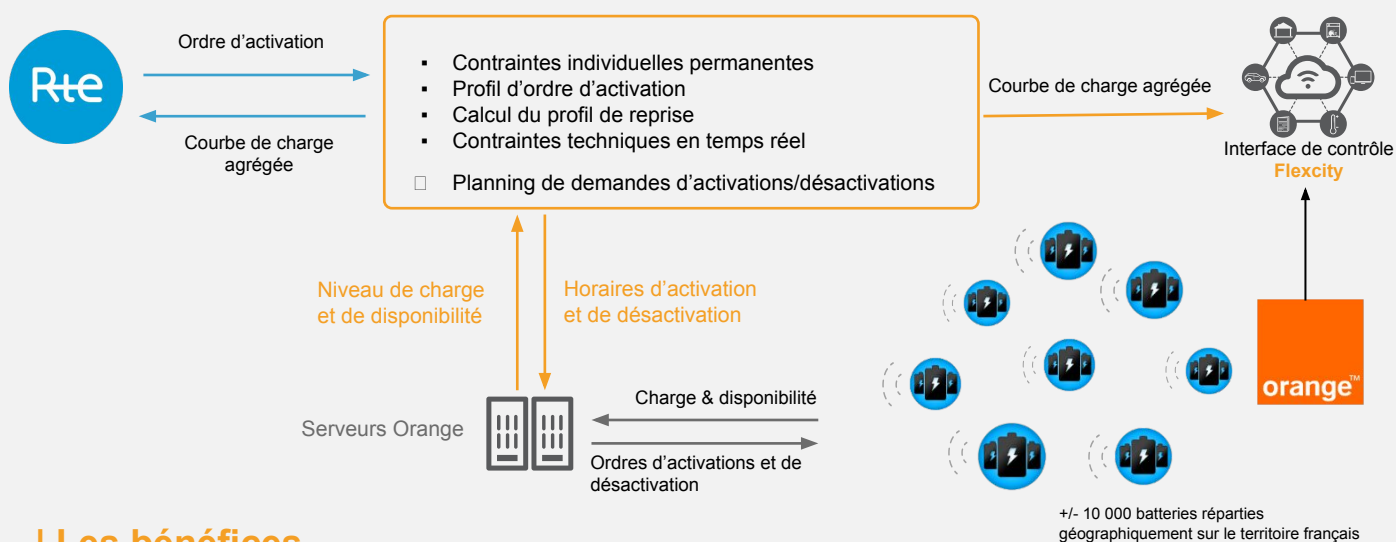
Rte

Ordre d’activation

Courbe de charge agrégée

▪ Contraintes individuelles permanentes
▪ Profil d’ordre d’activation
▪ Calcul du profil de reprise
▪ Contraintes techniques en temps réel
 Planning de demandes d’activations/désactivations

Courbe de charge agrégée

Interface de contrôle
Flexcity

Niveau de charge et de disponibilité

Horaires d’activation et de désactivation

orange™

Serveurs Orange

Charge & disponibilité

Ordres d’activations et de désactivation

+/- 10 000 batteries réparties géographiquement sur le territoire français

| Les bénéfices